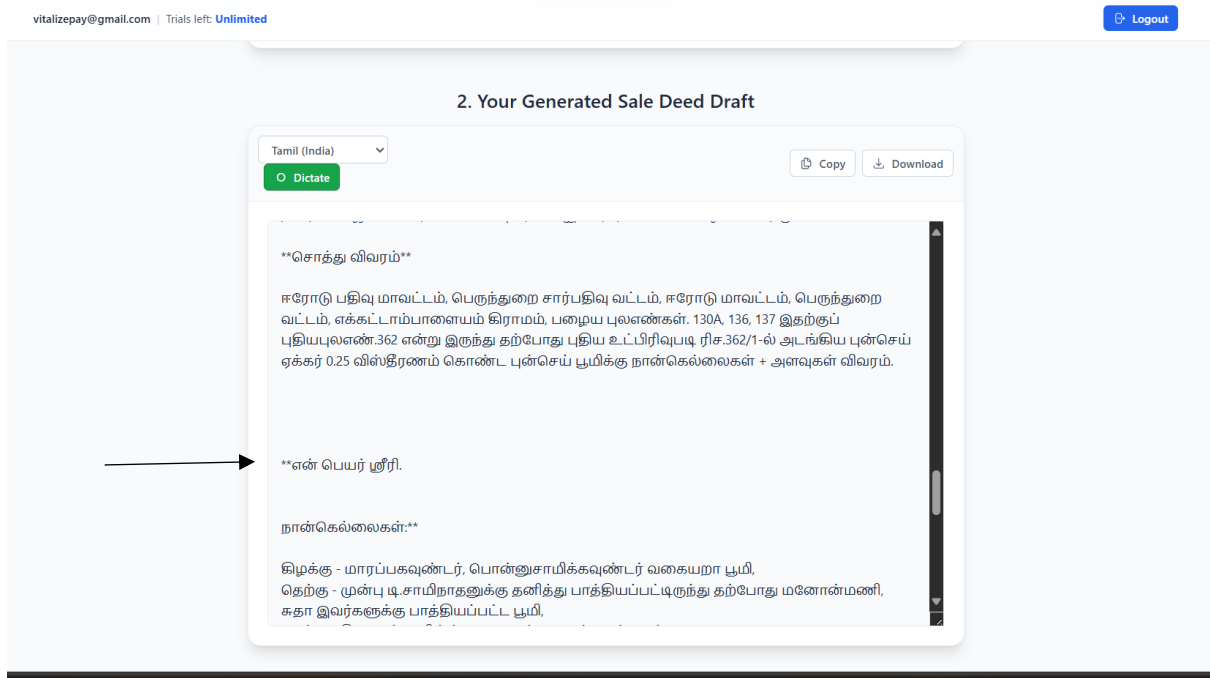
vitalizepay@gmail.com | Trials left: Unlimited

Logout

2. Your Generated Sale Deed Draft

Tamil (India)

Dictate

Copy

Download

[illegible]

**சொத்து விவரம்**

ஈரோடு பதிவு மாவட்டம், பெருந்துறை சார்பதிவு வட்டம், ஈரோடு மாவட்டம், பெருந்துறை வட்டம், எக்கட்டாம்பாளையம் கிராமம், பழைய புலஎண்கள். 130A, 136, 137 இதற்குப் புதியபுலஎண்.362 என்று இருந்து தற்போது புதிய உட்பிரிவுபடி ரிச.362/1-ல் அடங்கிய புன்செய் ஏக்கர் 0.25 விஸ்தீரணம் கொண்ட புன்செய் பூமிக்கு நான்கெல்லைகள் + அளவுகள் விவரம்.

**என் பெயர் ஸ்ரீரி.

நான்கெல்லைகள்:**

கிழக்கு - மாரப்பகவுண்டர், பொன்னுசாமிக்கவுண்டர் வகையறா பூமி,
தெற்கு - முன்பு டி.சாமிநாதனுக்கு தனித்து பாத்தியப்பட்டிருந்து தற்போது மனோன்மணி, சுதா இவர்களுக்கு பாத்தியப்பட்ட பூமி,
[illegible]